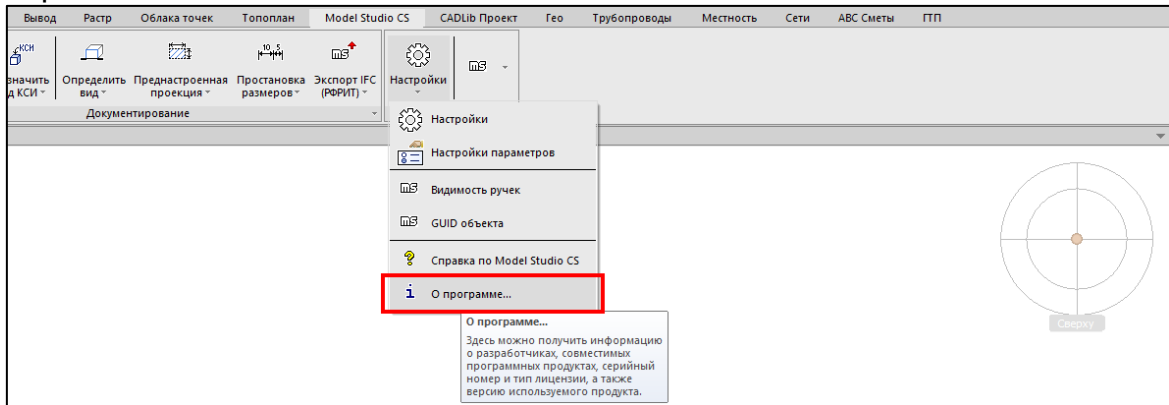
Вывод Растр Облака точек Топоплан Model Studio CS CADLib Проект Гео Трубопроводы Местность Сети АВС Сметы ГТП

КСИ

значить д КСИ

Определить вид

Преднастроенная проекция

Простановка размеров

Экспорт IFC (РФРИТ)

Настройки

Документирование

Настройки

Настройки параметров

Видимость ручек

GUID объекта

Справка по Model Studio CS

О программе...

О программе...

Здесь можно получить информацию о разработчиках, совместимых программных продуктах, серийный номер и тип лицензии, а также версию используемого продукта.

Сверху